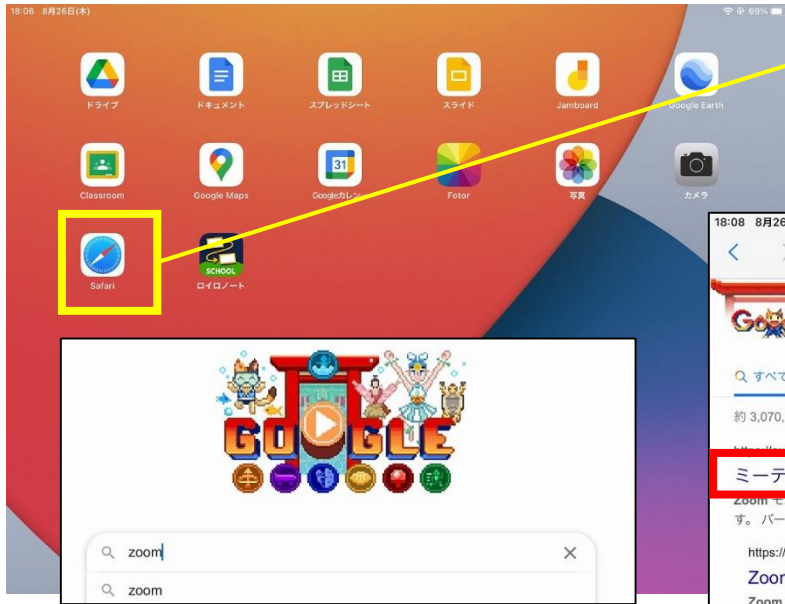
18:06 8月26日(木)

69%

ドライブ

ドキュメント

スプレッドシート

スライド

Jamboard

Google Earth

Classroom

Google Maps

Googleカレンダー

Fotor

写真

カメラ

Safari

SCHOOL

ロイロノート

GOOGLE

zoom

zoom

18:08 8月26

Q すべて

約 3,070,

ミーテ

Zoom モ

す。バー

https://

Zoor

Zoom